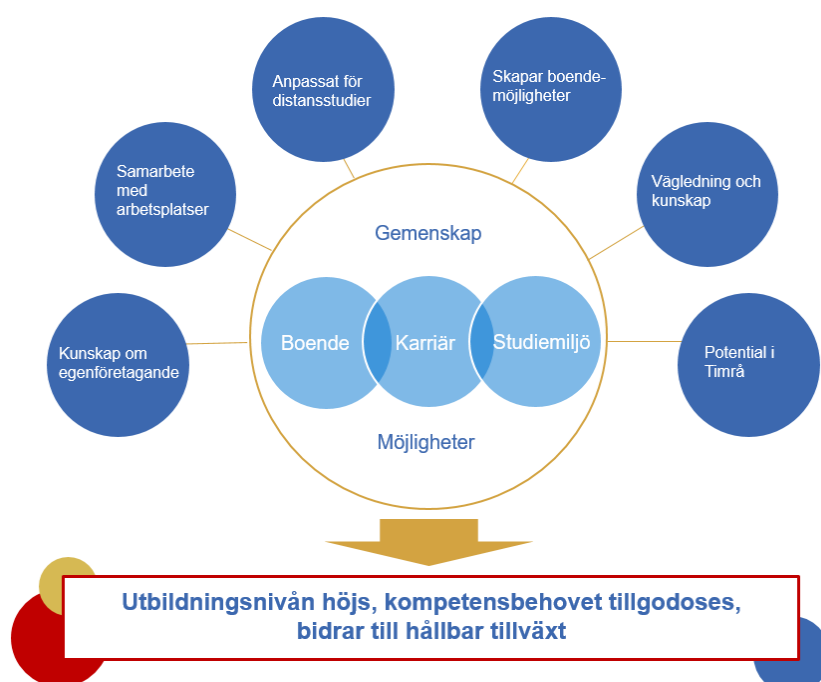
Anpassat för distansstudier

Skapar boendemöjligheter

Samarbete med arbetsplatser

Vägledning och kunskap

Gemenskap

Kunskap om egenföretagande

Boende

Karriär

Studiemiljö

Potential i Timrå

Möjligheter

Utbildningsnivån höjs, kompetensbehovet tillgodoses, bidrar till hållbar tillväxt